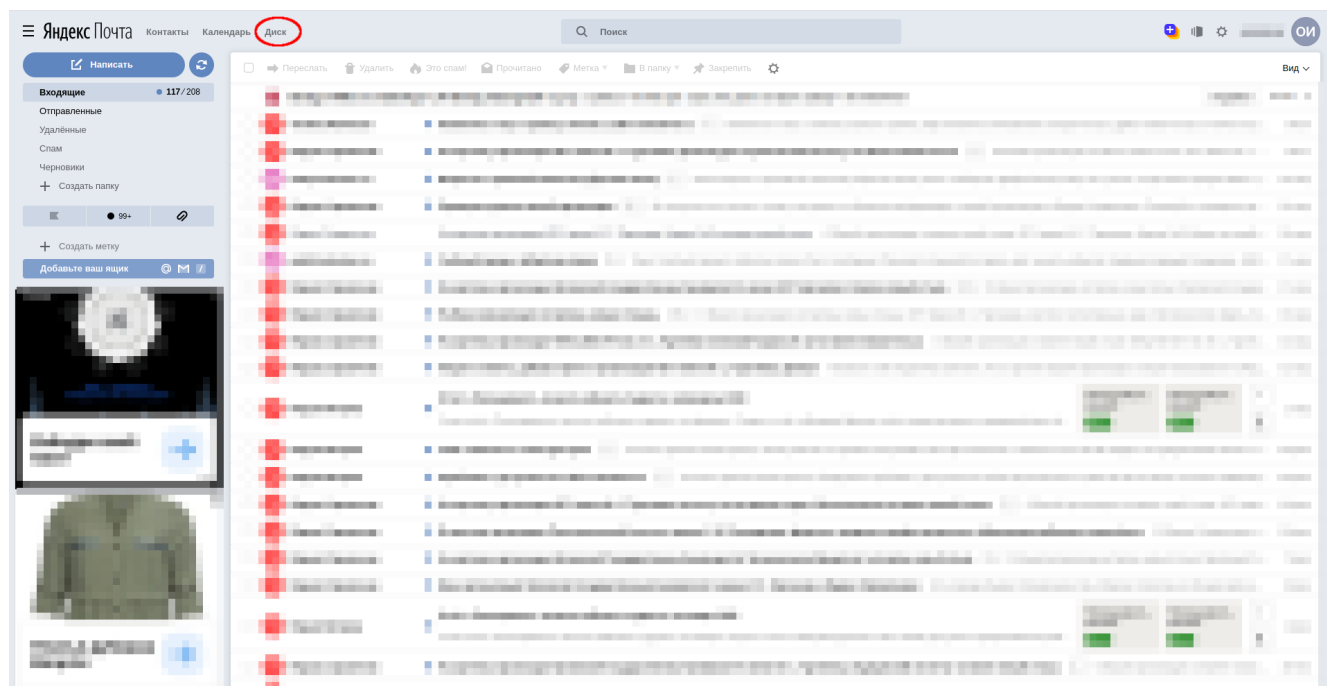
Яндекс Почта Контакты Календарь Диск

Поиск

ОИ

Написать

Переслать Удалить Это спам! Прочитано Метка В папку Закрепить

Вид

Входящие 117 / 208
Отправленные
Удалённые
Спам
Черновики
Создать папку

99+

Создать метку

Добавьте ваш ящик